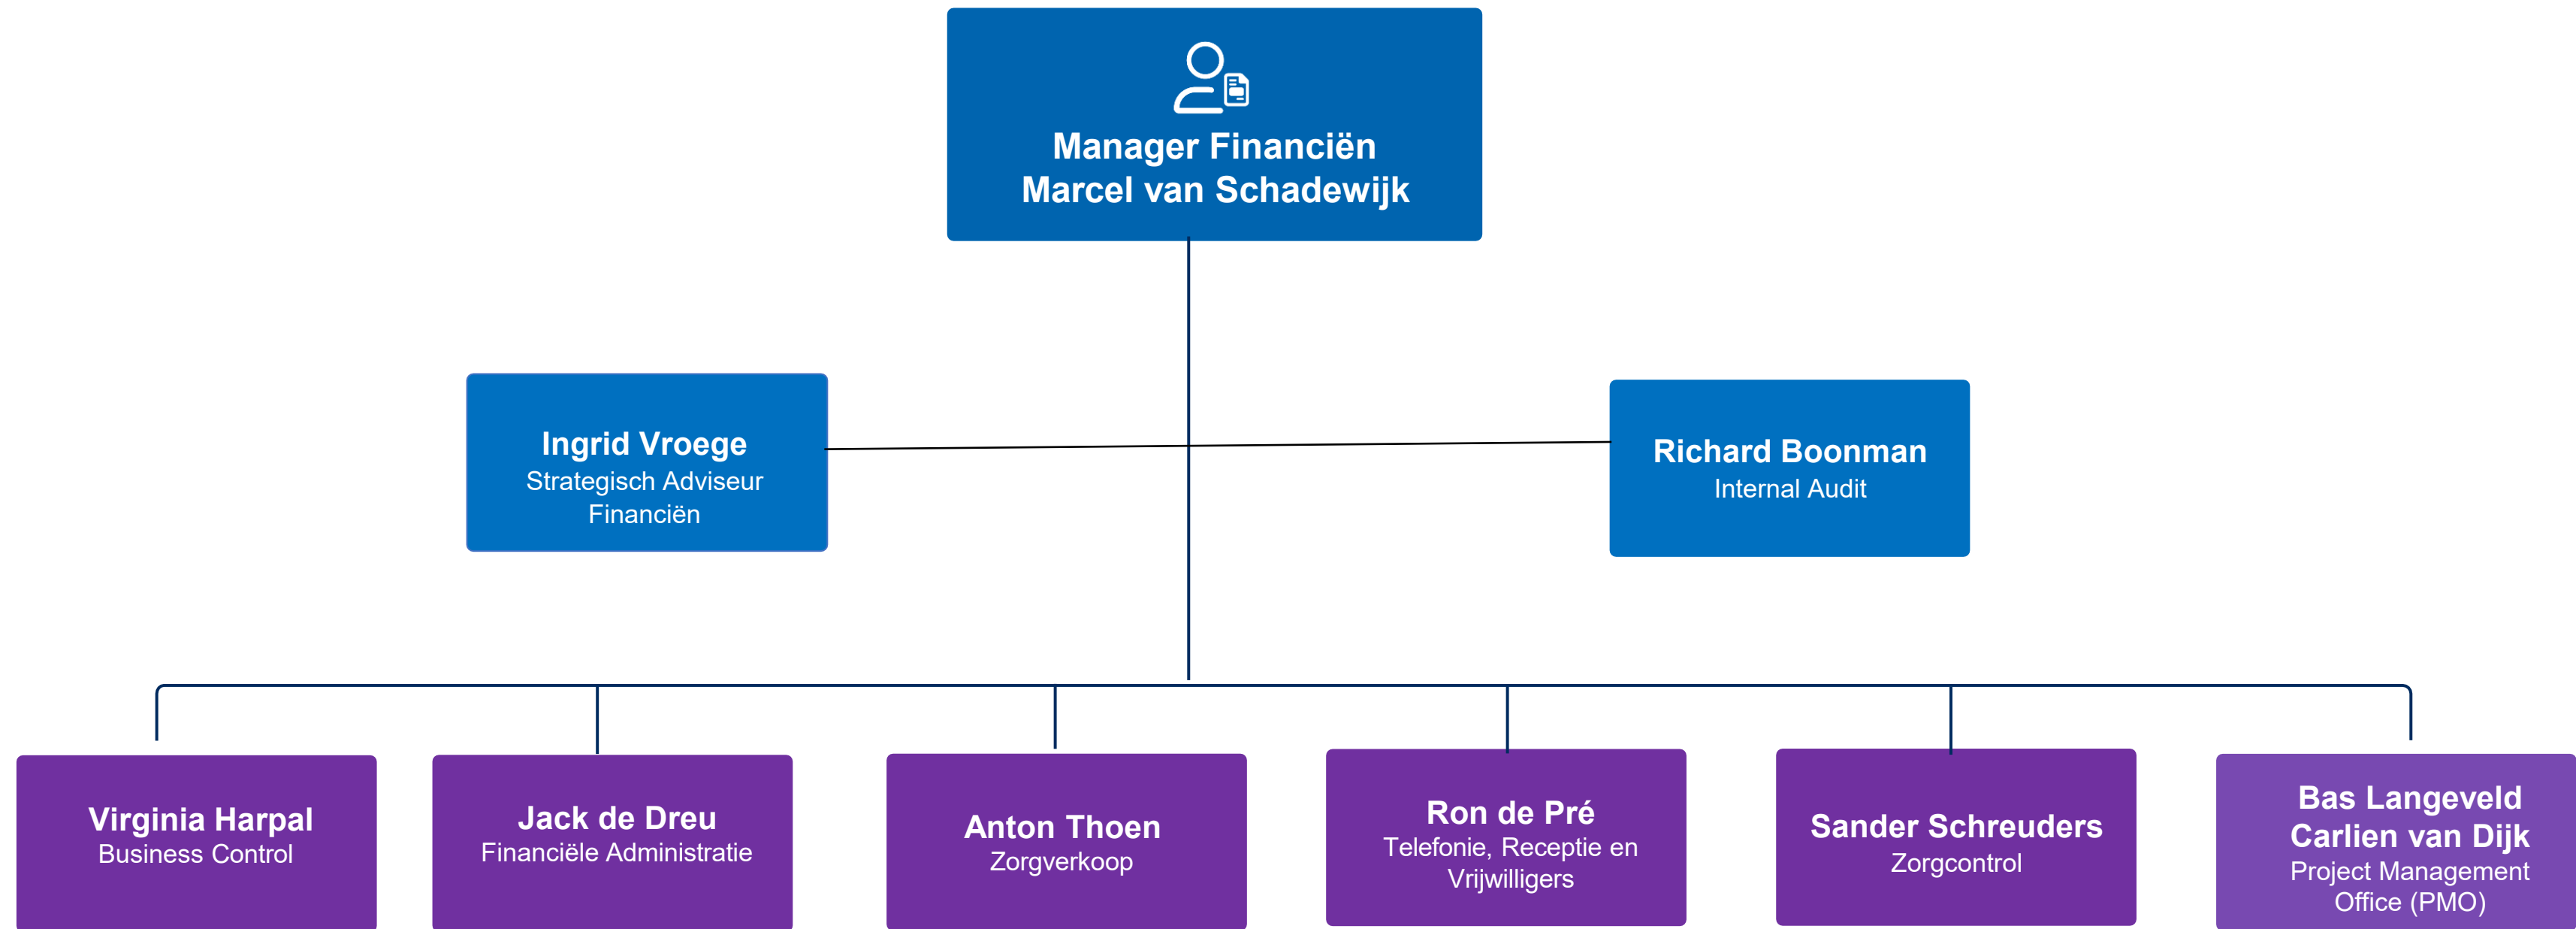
Manager Financiën
Marcel van Schadewijk

Ingrid Vroege
Strategisch Adviseur Financiën

Richard Boonman
Internal Audit

Virginia Harpal
Business Control

Jack de Dreu
Financiële Administratie

Anton Thoen
Zorgverkoop

Ron de Pré
Telefonie, Receptie en Vrijwilligers

Sander Schreuders
Zorgcontrol

Bas Langeveld
Carlien van Dijk
Project Management Office (PMO)